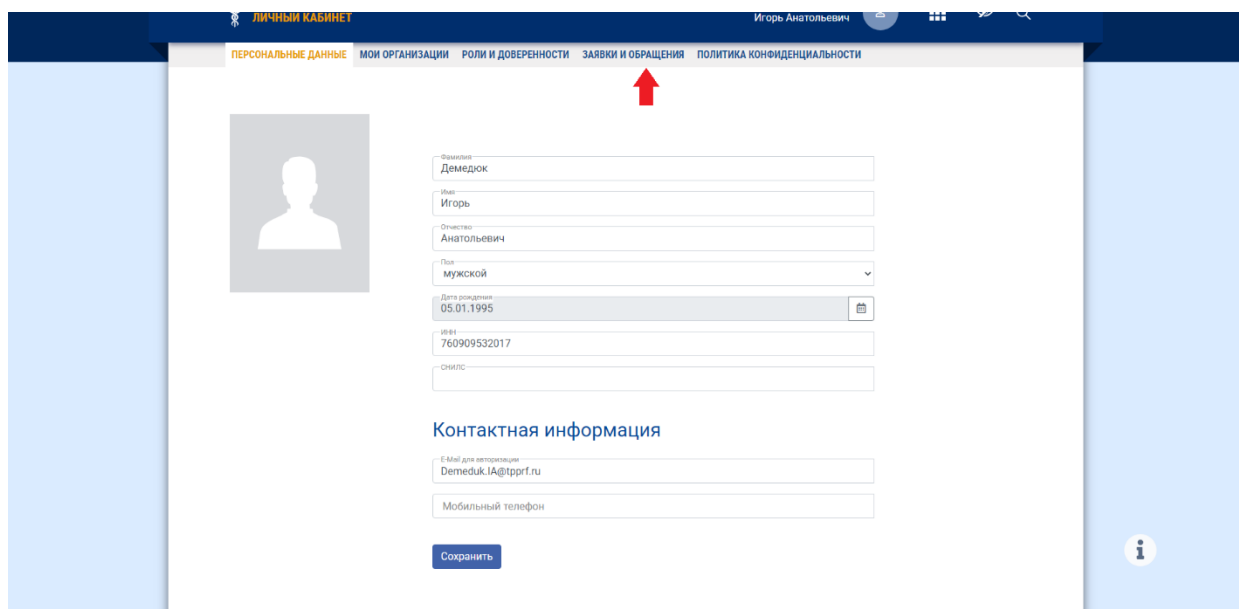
ЛИЧНЫЙ КАБИНЕТ

Игорь Анатольевич

ПЕРСОНАЛЬНЫЕ ДАННЫЕ МОИ ОРГАНИЗАЦИИ РОЛИ И ДОВЕРЕННОСТИ ЗАЯВКИ И ОБРАЩЕНИЯ ПОЛИТИКА КОНФИДЕНЦИАЛЬНОСТИ

Фамилия
Демедюк

Имя
Игорь

Отчество
Анатольевич

Пол
мужской

Дата рождения
05.01.1995

ИНН
760909532017

СНИЛС

Контактная информация

E-Mail для авторизации
Demeduk.IA@tpprf.ru

Мобильный телефон

Сохранить